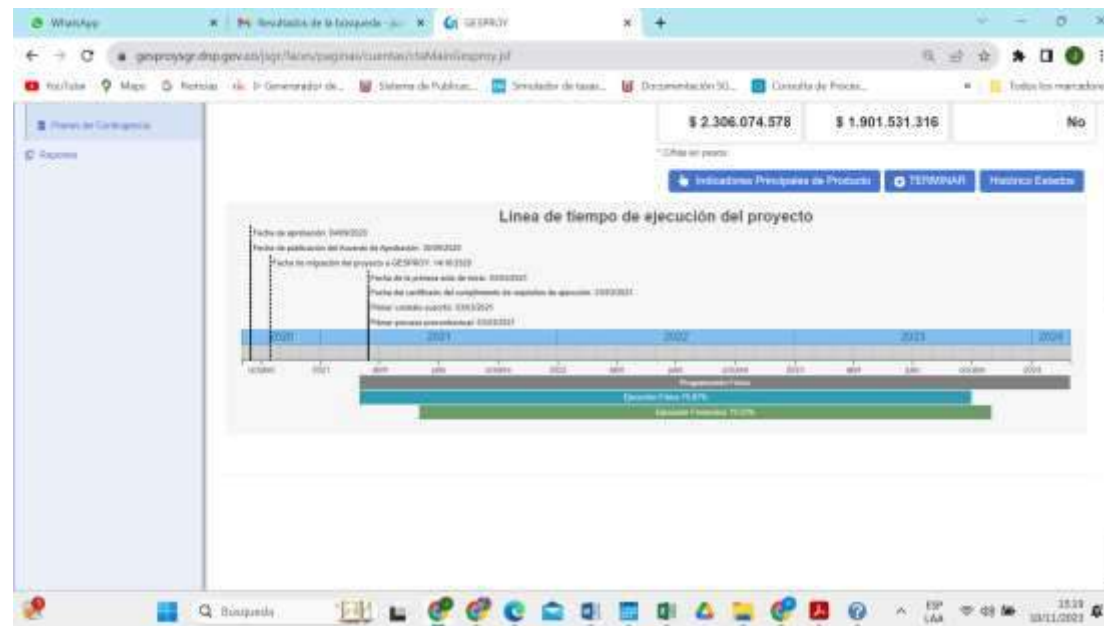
WhatsApp
Resultados de la búsqueda
GESPROY
gesproysgr.dnp.gov.co/sgr/faces/paginas/cuentas/ctaMainGesproy.jsf
YouTube Maps Noticias Generador de... Sistema de Publicac... Simulador de tasas... Documentación SG... Consulta de Proces... Todos los marcadores
Planes de Contingencia
Reportes

| $ 2.306.074.578 | $ 1.901.531.316 | No |

*Cifras en pesos

Indicadores Principales de Producto
TERMINAR
Histórico Estados

Línea de tiempo de ejecución del proyecto

Fecha de aprobación: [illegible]
Fecha de publicación del Acuerdo de Aprobación: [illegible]
Fecha de migración del proyecto a GESPROY: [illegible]
Fecha de la primera acta de inicio: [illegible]
Fecha del certificado del cumplimiento de requisitos de ejecución: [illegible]
Primer contrato suscrito: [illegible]
Primer proceso precontractual: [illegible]

2020 2021 2022 2023 2024

octubre 2021 abril julio octubre 2022 abril julio octubre 2023 abril julio octubre 2024

Programación Física
Ejecución Física 75.87%
Ejecución Financiera 75.07%

Búsqueda
ESP LAA
15:19 10/11/2023